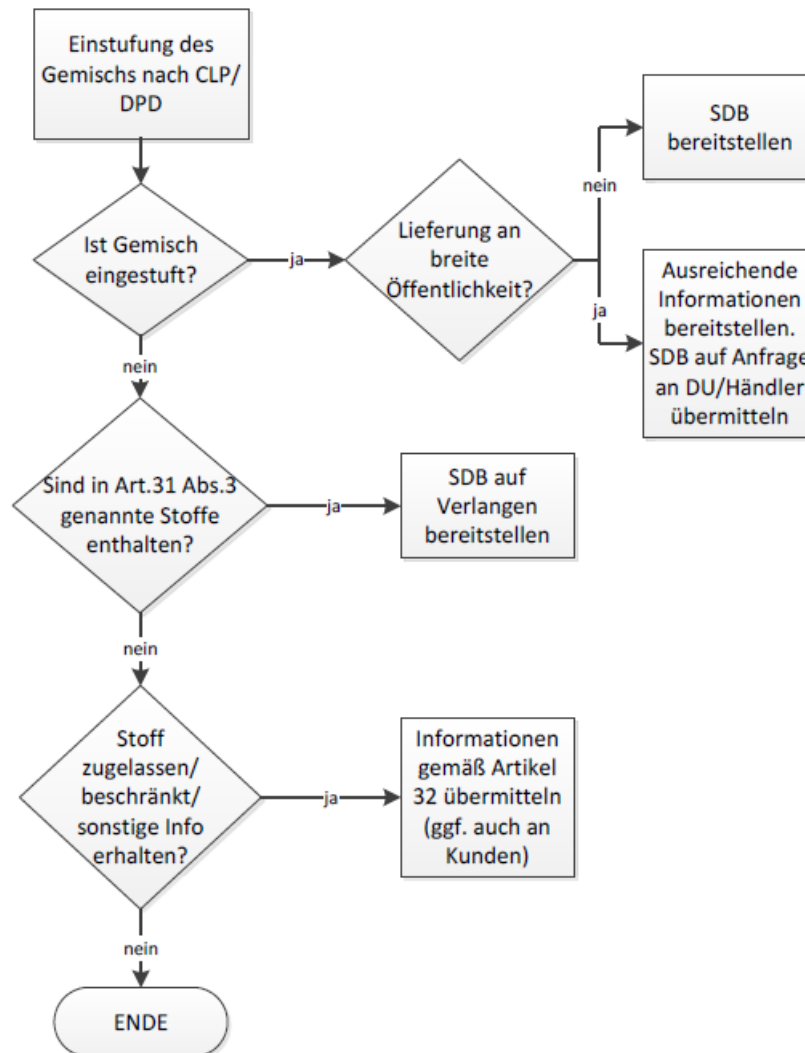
Einstufung des Gemischs nach CLP/ DPD

Ist Gemisch eingestuft?

ja

Lieferung an breite Öffentlichkeit?

nein

SDB bereitstellen

ja

Ausreichende Informationen bereitstellen. SDB auf Anfrage an DU/Händler übermitteln

nein

Sind in Art.31 Abs.3 genannte Stoffe enthalten?

ja

SDB auf Verlangen bereitstellen

nein

Stoff zugelassen/ beschränkt/ sonstige Info erhalten?

ja

Informationen gemäß Artikel 32 übermitteln (ggf. auch an Kunden)

nein

ENDE